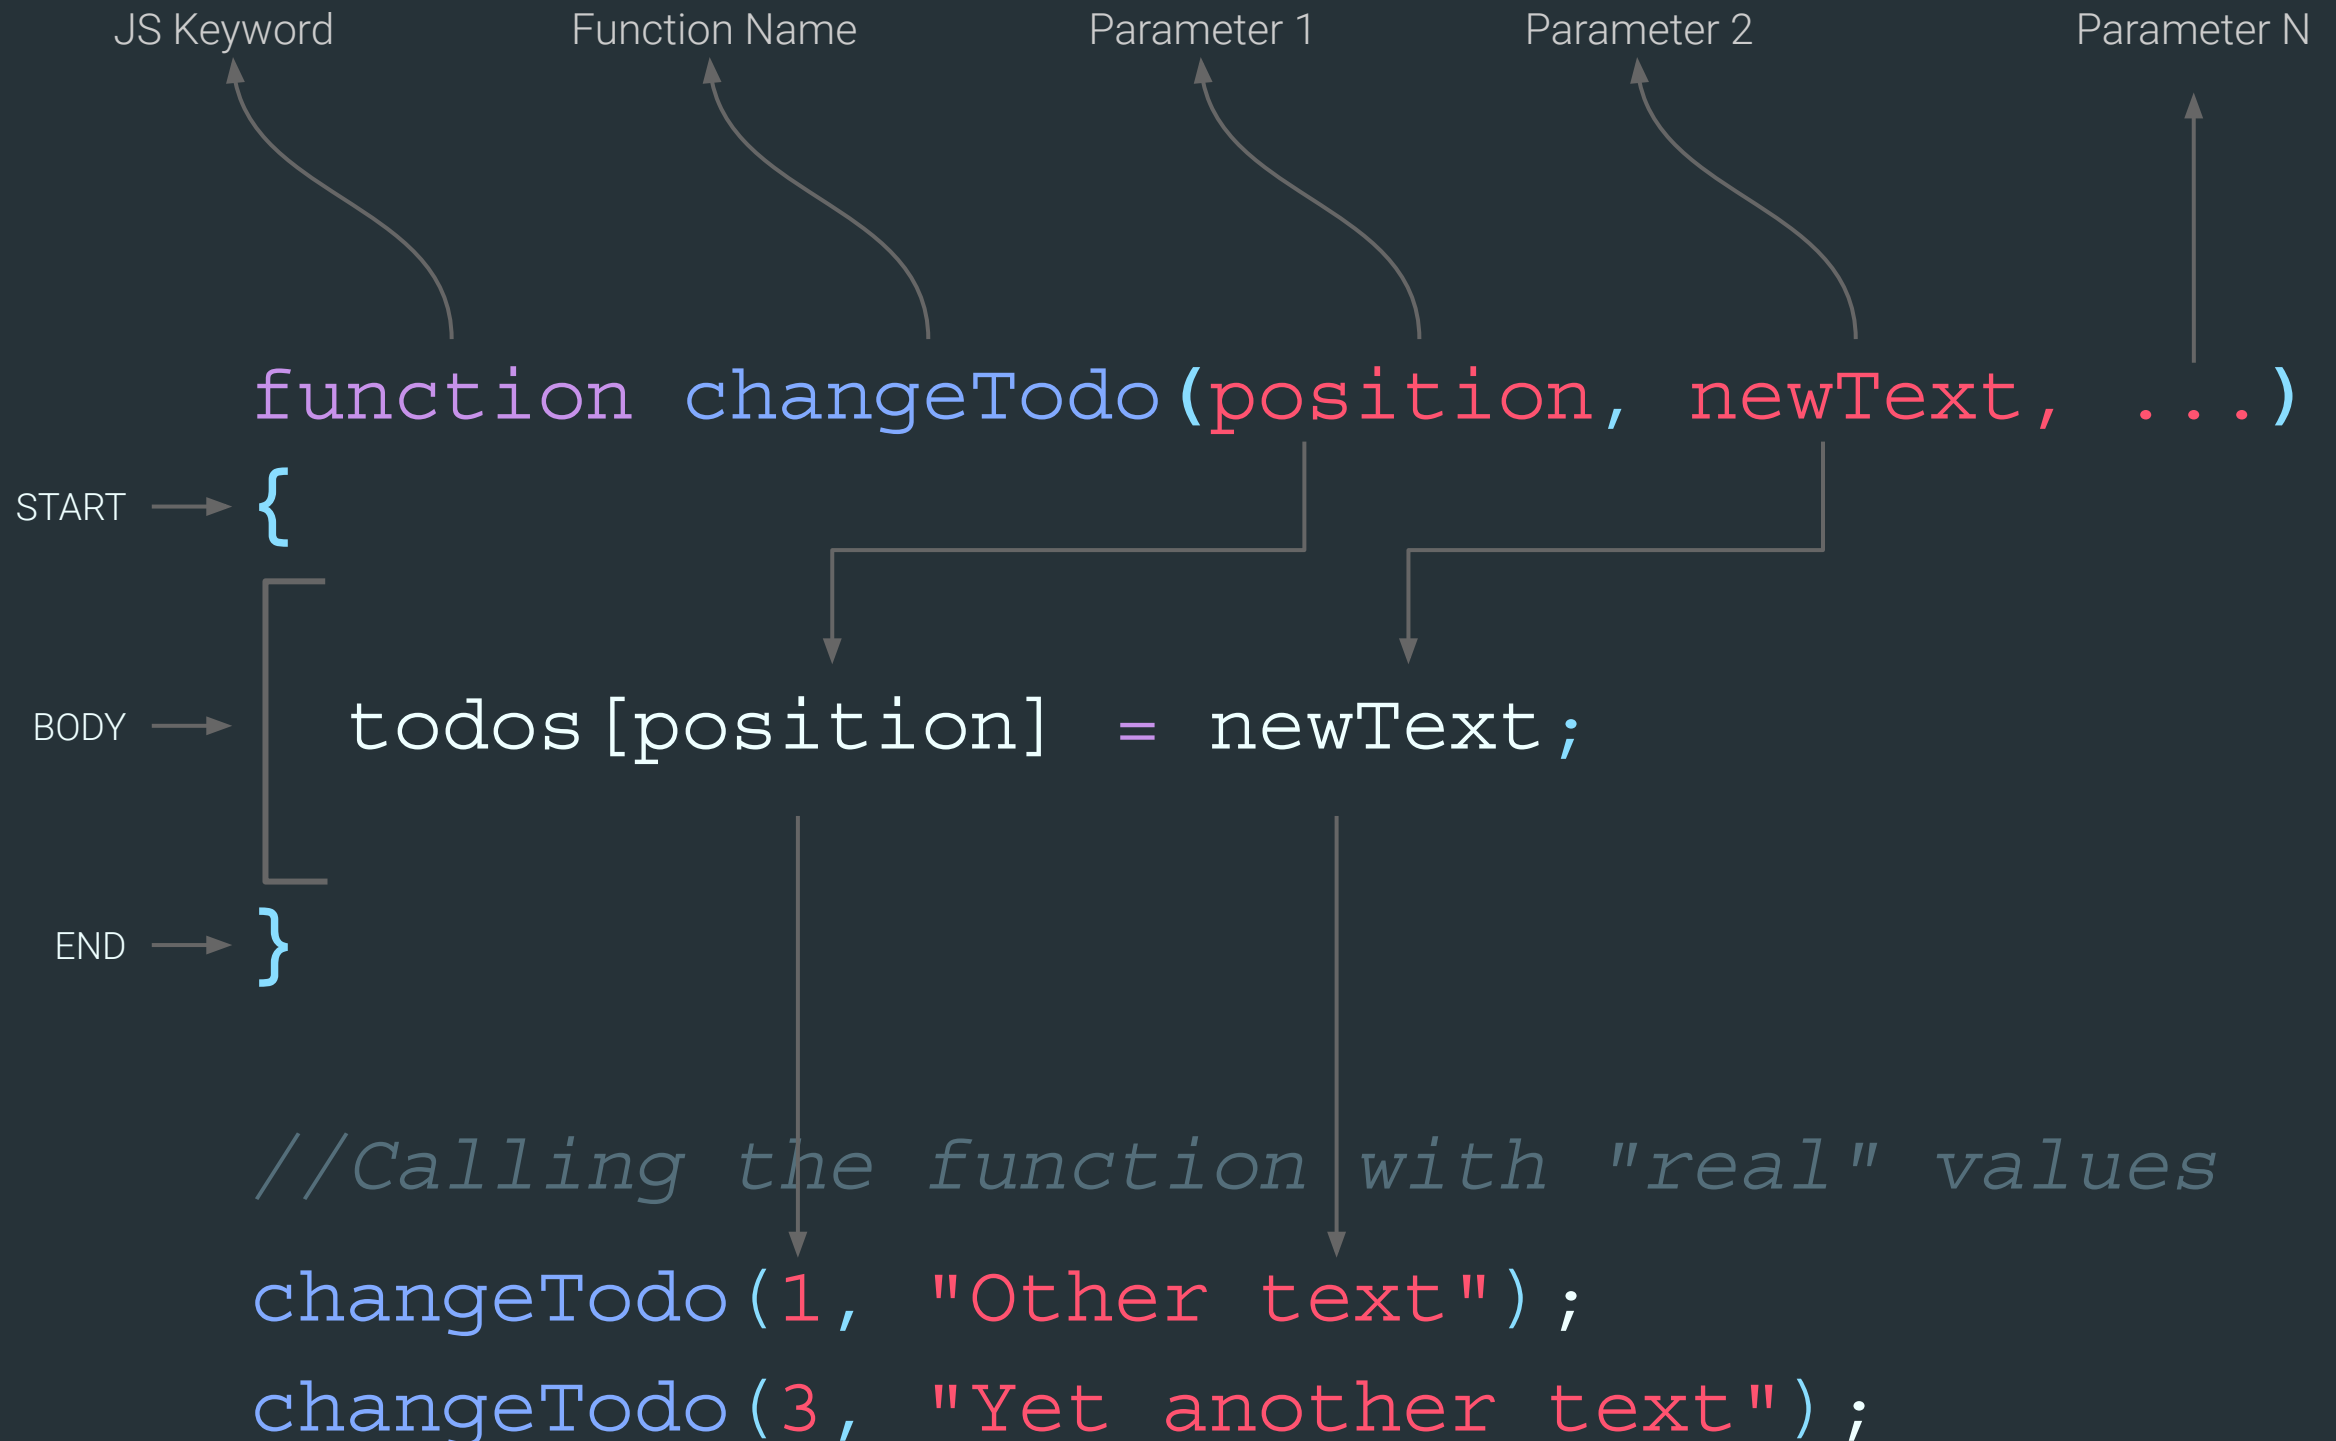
JS Keyword
Function Name
Parameter 1
Parameter 2
Parameter N

function changeTodo(position, newText, ...)

START {

BODY todos[position] = newText;

END }

//Calling the function with "real" values

changeTodo(1, "Other text");
changeTodo(3, "Yet another text");